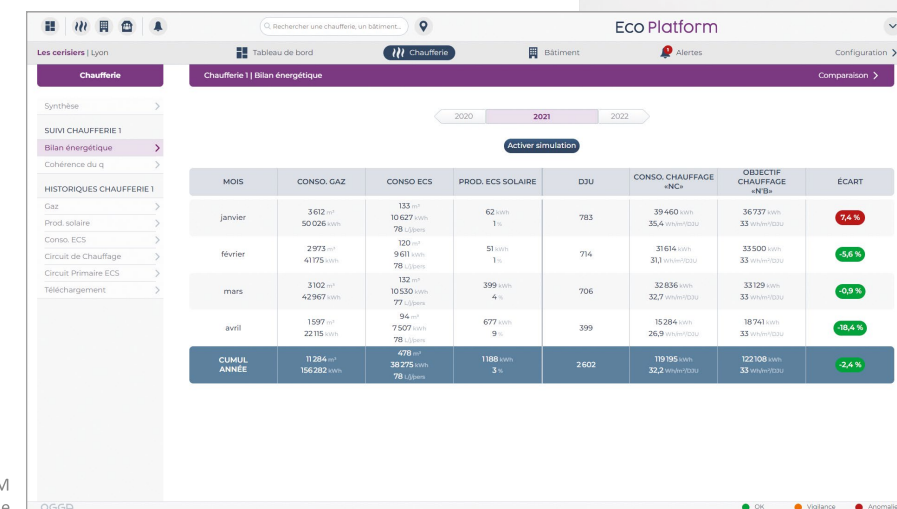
Rechercher une chaufferie, un bâtiment...

Eco Platform

Les cerisiers | Lyon

Tableau de bord

Chaufferie

Bâtiment

Alertes

Configuration

Chaufferie

Chaufferie 1 | Bilan énergétique

Comparaison

Synthèse

SUIVI CHAUFFERIE 1

Bilan énergétique

Cohérence du q

HISTORIQUES CHAUFFERIE 1

Gaz

Prod. solaire

Conso. ECS

Circuit de Chauffage

Circuit Primaire ECS

Téléchargement

2020

2021

2022

Activer simulation

| MOIS | CONSO. GAZ | CONSO ECS | PROD. ECS SOLAIRE | DJU | CONSO. CHAUFFAGE «NC» | OBJECTIF CHAUFFAGE «N°B» | ÉCART |
|---|---|---|---|---|---|---|---|
| janvier | 3 612 m³ 50 026 kWh | 133 m³ 10 627 kWh 78 L/pers | 62 kWh 1 % | 783 | 39 460 kWh 35,4 Wh/m²/DJU | 36 737 kWh 33 Wh/m²/DJU | 7,4 % |
| février | 2 973 m³ 41 175 kWh | 120 m³ 9 611 kWh 78 L/pers | 51 kWh 1 % | 714 | 31 614 kWh 31,1 Wh/m²/DJU | 33 500 kWh 33 Wh/m²/DJU | -5,6 % |
| mars | 3 102 m³ 42 967 kWh | 132 m³ 10 530 kWh 77 L/pers | 399 kWh 4 % | 706 | 32 836 kWh 32,7 Wh/m²/DJU | 33 129 kWh 33 Wh/m²/DJU | -0,9 % |
| avril | 1 597 m³ 22 115 kWh | 94 m³ 7 507 kWh 78 L/pers | 677 kWh 9 % | 399 | 15 284 kWh 26,9 Wh/m²/DJU | 18 741 kWh 33 Wh/m²/DJU | -18,4 % |
| CUMUL ANNÉE | 11 284 m³ 156 282 kWh | 478 m³ 38 275 kWh 78 L/pers | 1 188 kWh 3 % | 2 602 | 119 195 kWh 32,2 Wh/m²/DJU | 122 108 kWh 33 Wh/m²/DJU | -2,4 % |

M
e

OGGP

OK

Vigilance

Anomalie